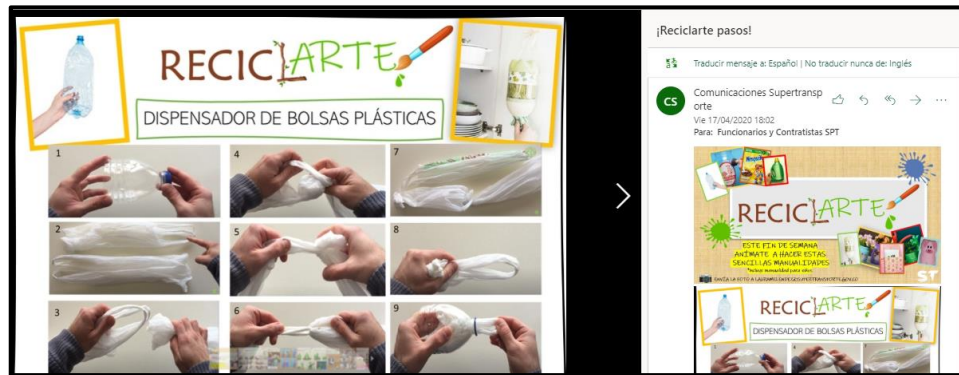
RECICLARTE

DISPENSADOR DE BOLSAS PLÁSTICAS

1

4

7

2

5

8

3

6

9

¡Reciclarte pasos!

Traducir mensaje a: Español | No traducir nunca de: Inglés

CS

Comunicaciones Supertransporte

Vie 17/04/2020 18:02

Para: Funcionarios y Contratistas SPT

RECICLARTE

ESTE FIN DE SEMANA ANÍMATE A HACER ESTAS SENCILLAS MANUALIDADES

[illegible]

ST

RECICLARTE

DISPENSADOR DE BOLSAS PLÁSTICAS